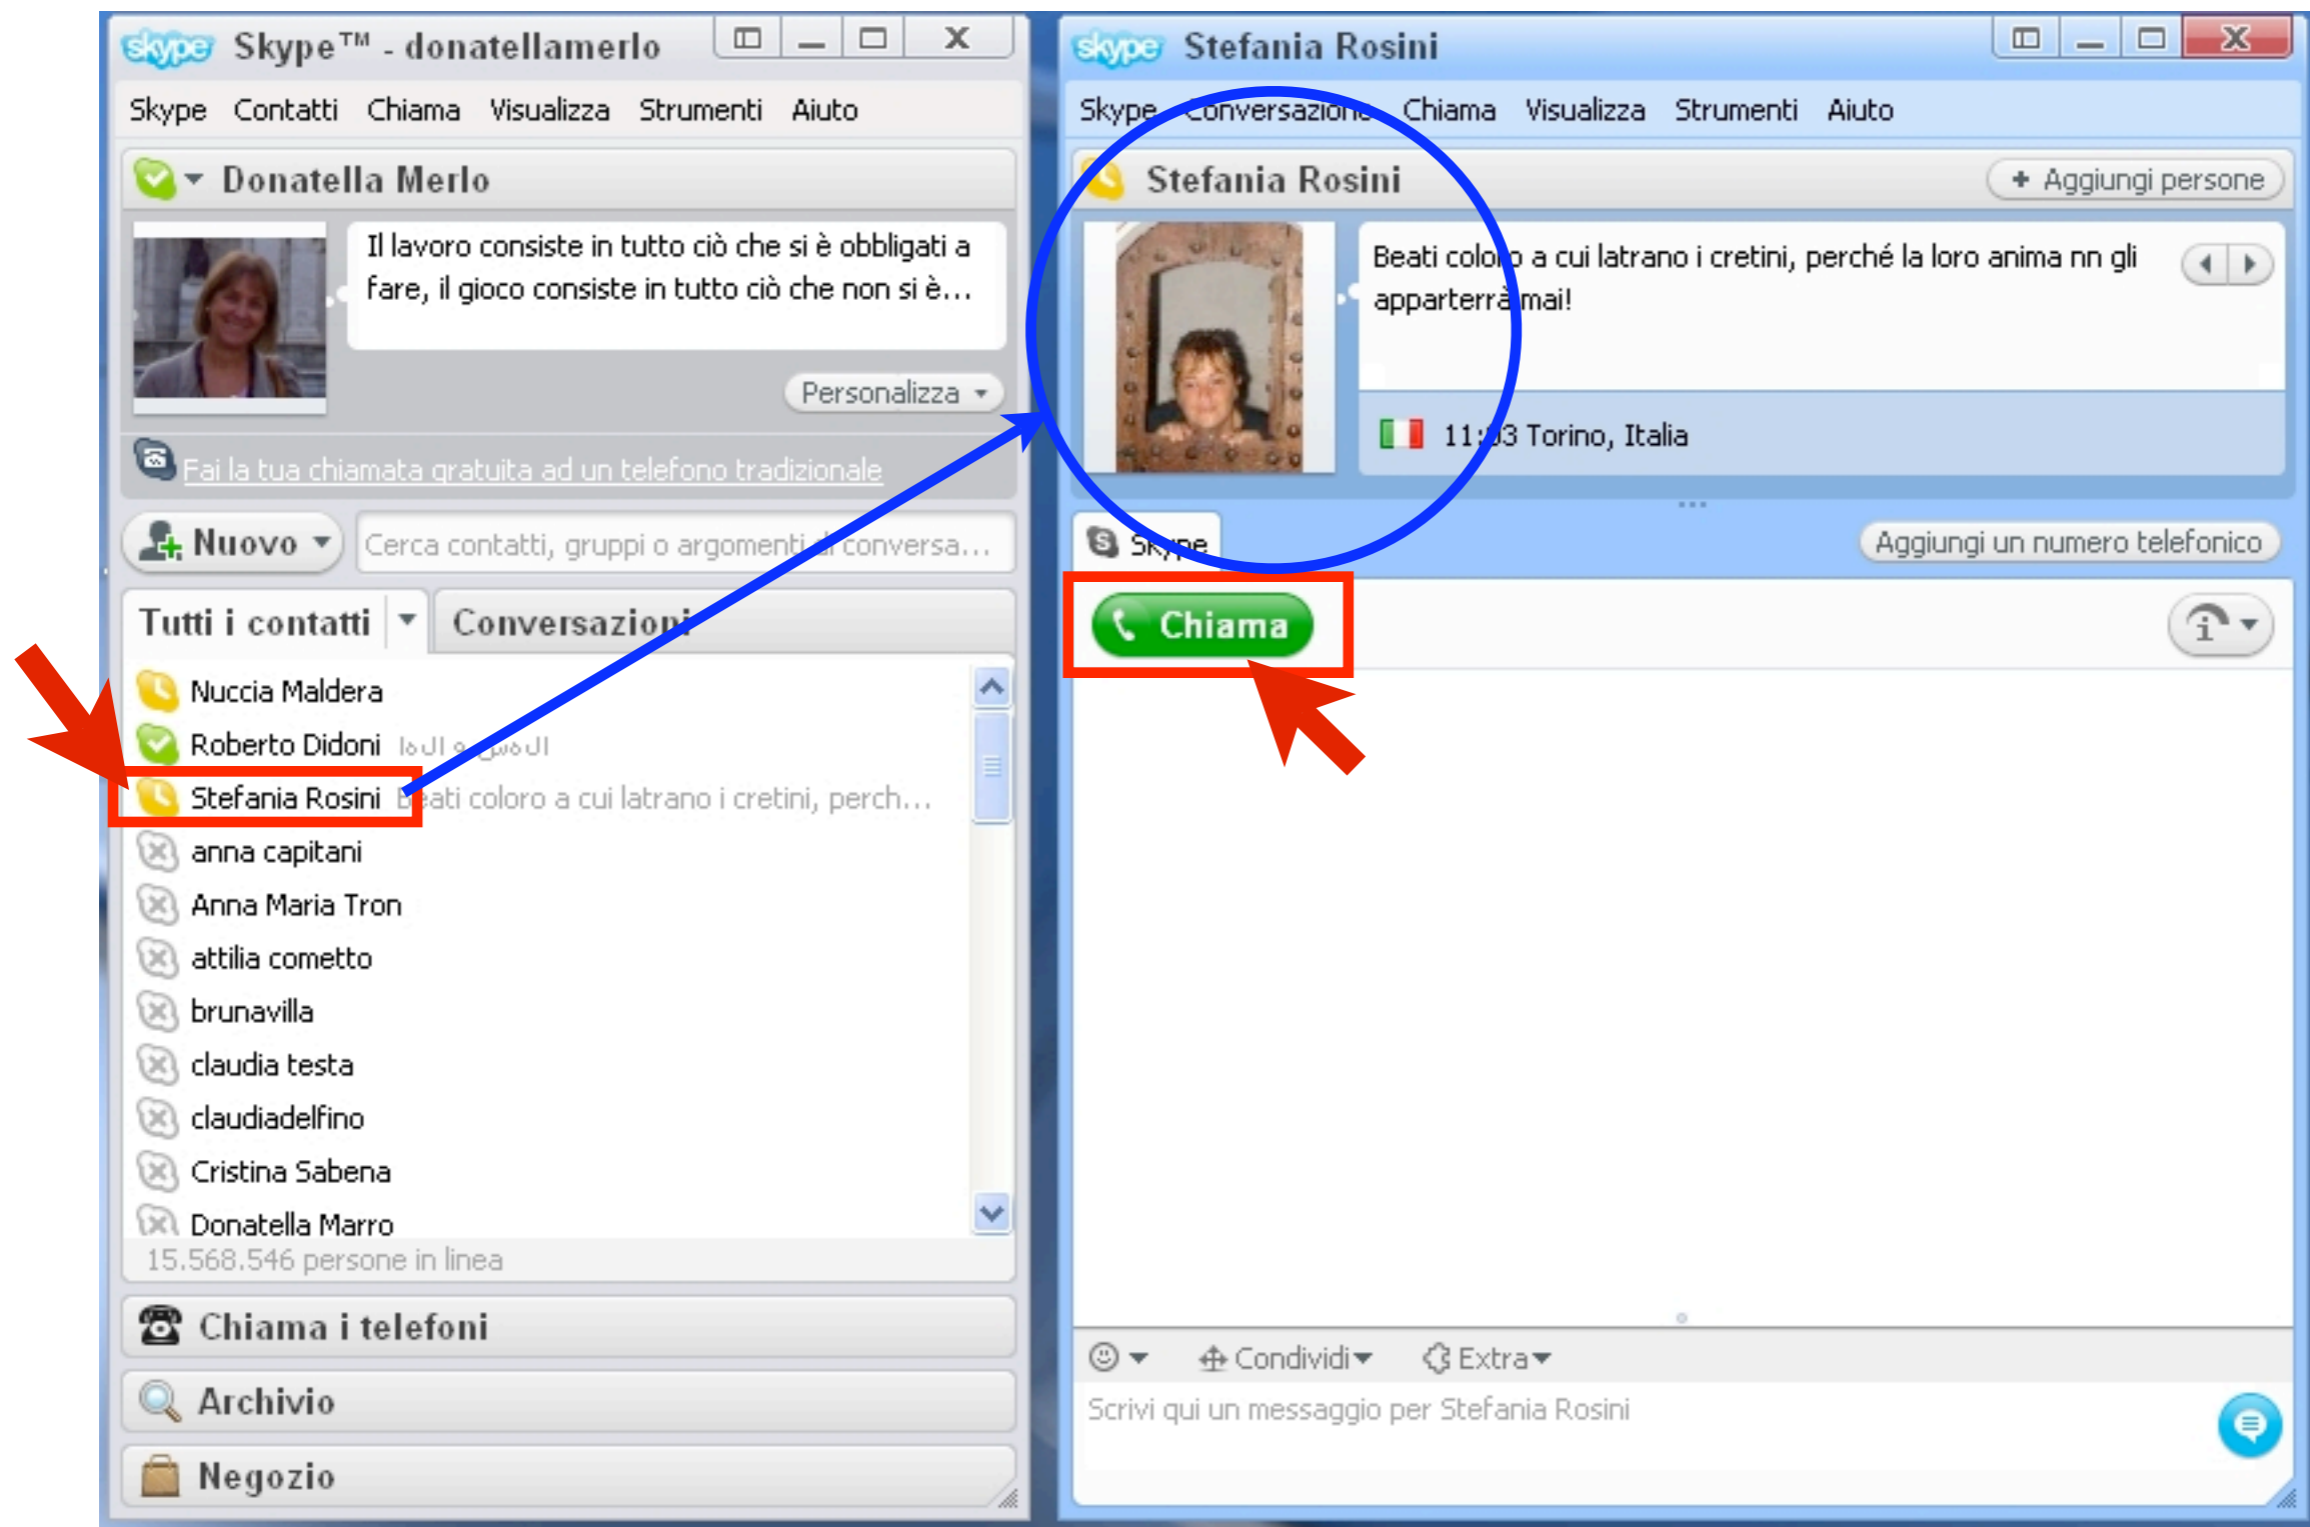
skype Skype™ - donatellamerlo

Skype Contatti Chiama Visualizza Strumenti Aiuto

Donatella Merlo

Il lavoro consiste in tutto ciò che si è obbligati a fare, il gioco consiste in tutto ciò che non si è…

Personalizza

Fai la tua chiamata gratuita ad un telefono tradizionale

Nuovo

Cerca contatti, gruppi o argomenti di conversa…

Tutti i contatti

Conversazioni

Nuccia Maldera
Roberto Didoni
Stefania Rosini Beati coloro a cui latrano i cretini, perch…
anna capitani
Anna Maria Tron
attilia cometto
brunavilla
claudia testa
claudiadelfino
Cristina Sabena
Donatella Marro

15.568.546 persone in linea

Chiama i telefoni

Archivio

Negozio

skype Stefania Rosini

Skype Conversazione Chiama Visualizza Strumenti Aiuto

Stefania Rosini

+ Aggiungi persone

Beati coloro a cui latrano i cretini, perché la loro anima nn gli apparterrà mai!

11:03 Torino, Italia

Skype

Aggiungi un numero telefonico

Chiama

Condividi

Extra

Scrivi qui un messaggio per Stefania Rosini